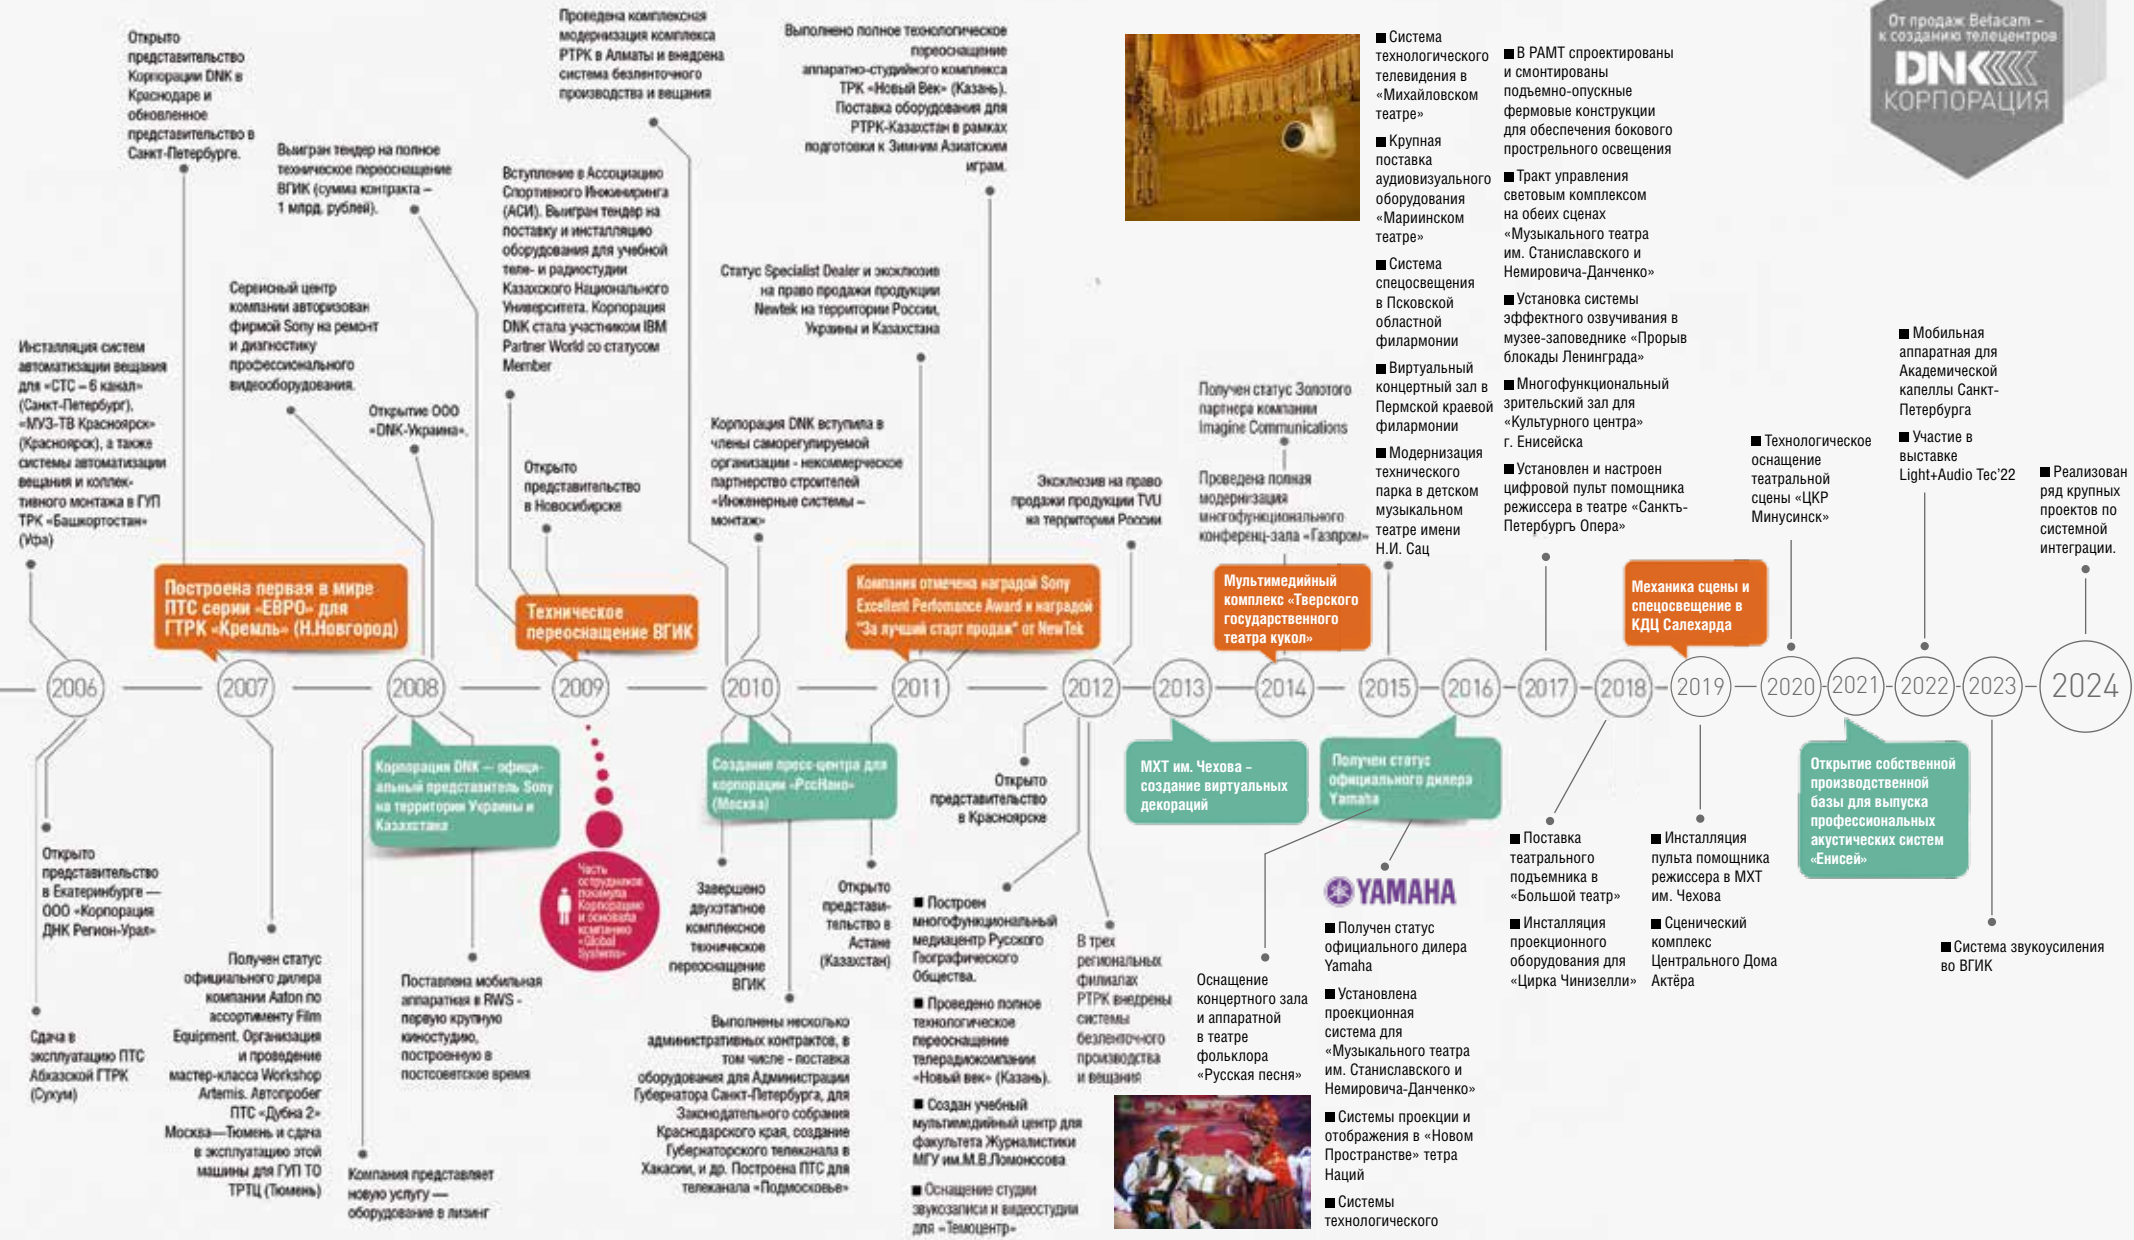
От продаж Betacam – к созданию телецентров
DNK
КОРПОРАЦИЯ

Открыто представительство Корпорации DNK в Краснодаре и обновленное представительство в Санкт-Петербурге.

Выигран тендер на полное техническое переоснащение ВГИК (сумма контракта – 1 млрд. рублей).

Проведена комплексная модернизация комплекса РТРК в Алматы и внедрена система безленточного производства и вещания

Выполнено полное технологическое переоснащение аппаратно-студийного комплекса ТРК «Новый Век» (Казань). Поставка оборудования для РТРК-Казахстан в рамках подготовки к Зимним Азиатским играм.

Инсталляция систем автоматизации вещания для «СТС – 6 канал» (Санкт-Петербург), «МУЗ-ТВ Красноярск» (Красноярск), а также системы автоматизации вещания и коллективного монтажа в ГУП ТРК «Башкортостан» (Уфа)

Сервисный центр компании авторизован фирмой Sony на ремонт и диагностику профессионального видеооборудования.

Открытие ООО «DNK-Украина».

Вступление в Ассоциацию Спортивного Инжиниринга (АСИ). Выигран тендер на поставку и инсталляцию оборудования для учебной теле- и радиостудии Казахского Национального Университета. Корпорация DNK стала участником IBM Partner World со статусом Member

Открыто представительство в Новосибирске

Статус Specialist Dealer и эксклюзив на право продажи продукции Newtek на территории России, Украины и Казахстана

Корпорация DNK вступила в члены саморегулируемой организации - некоммерческое партнерство строителей «Инженерные системы – монтаж»

Эксклюзив на право продажи продукции TVU на территории России

Получен статус Золотого партнера компании Imagine Communications

Проведена полная модернизация многофункционального конференц-зала «Газпром»

■ Система технологического телевидения в «Михайловском театре»
■ Крупная поставка аудиовизуального оборудования «Мариинском театре»
■ Система спецосвещения в Псковской областной филармонии
■ Виртуальный концертный зал в Пермской краевой филармонии
■ Модернизация технического парка в детском музыкальном театре имени Н.И. Сац

■ В РАМТ спроектированы и смонтированы подъемно-опускные фермовые конструкции для обеспечения бокового простреьного освещения
■ Тракт управления световым комплексом на обеих сценах «Музыкального театра им. Станиславского и Немировича-Данченко»
■ Установка системы эффектного озвучивания в музее-заповеднике «Прорыв блокады Ленинграда»
■ Многофункциональный зрительский зал для «Культурного центра» г. Енисейска
■ Установлен и настроен цифровой пульт помощника режиссера в театре «Санкть-Петербургъ Опера»

■ Технологическое оснащение театральной сцены «ЦКР Минусинск»

■ Мобильная аппаратная для Академической капеллы Санкт-Петербурга
■ Участие в выставке Light+Audio Tec'22

■ Реализован ряд крупных проектов по системной интеграции.

Построена первая в мире ПТС серии «ЕВРО» для ГТРК «Кремль» (Н.Новгород)

Техническое переоснащение ВГИК

Компания отмечена наградой Sony Excellent Perfomance Award и наградой "За лучший старт продаж" от NewTek

Мультимедийный комплекс «Тверского государственного театра кукол»

Механика сцены и спецосвещение в КДЦ Салехарда

2006 2007 2008 2009 2010 2011 2012 2013 2014 2015 2016 2017 2018 2019 2020 2021 2022 2023 2024

Корпорация DNK — официальный представитель Sony на территории Украины и Казахстана

Создание пресс-центра для корпорации «РосНано» (Москва)

МХТ им. Чехова – создание виртуальных декораций

Получен статус официального дилера Yamaha

Открытие собственной производственной базы для выпуска профессиональных акустических систем «Енисей»

Открыто представительство в Екатеринбурге — ООО «Корпорация ДНК Регион-Урал»

Сдача в эксплуатацию ПТС Абхазской ГТРК (Сухум)

Получен статус официального дилера компании Aaton по ассортименту Film Equipment. Организация и проведение мастер-класса Workshop Artemis. Автопробег ПТС «Дубна 2» Москва—Тюмень и сдача в эксплуатацию этой машины для ГУП ТО ТРТЦ (Тюмень)

Компания представляет новую услугу — оборудование в лизинг

Поставлена мобильная аппаратная в RWS - первую крупную киностудию, построенную в постсоветское время

Часть сотрудников покинула Корпорацию и основала компанию «Global Systems»

Завершено двухэтапное комплексное техническое переоснащение ВГИК

Выполнены несколько административных контрактов, в том числе - поставка оборудования для Администрации Губернатора Санкт-Петербурга, для Законодательного собрания Краснодарского края, создание Губернаторского телеканала в Хакасии, и др. Построена ПТС для телеканала «Подмосковье»

Открыто представительство в Астане (Казахстан)

Открыто представительство в Красноярске

■ Построен многофункциональный медиацентр Русского Географического Общества.
■ Проведено полное технологическое переоснащение телерадиокомпании «Новый век» (Казань).
■ Создан учебный мультимедийный центр для факультета Журналистики МГУ им.М.В.Ломоносова
■ Оснащение студии звукозаписи и видеостудии для «Темоцентр»

В трех региональных филиалах РТРК внедрены системы безленточного производства и вещания

Оснащение концертного зала и аппаратной в театре фольклора «Русская песня»

YAMAHA
■ Получен статус официального дилера Yamaha
■ Установлена проекционная система для «Музыкального театра им. Станиславского и Немировича-Данченко»
■ Системы проекции и отображения в «Новом Пространстве» тетра Наций
■ Системы технологического

■ Поставка театрального подъемника в «Большой театр»
■ Инсталляция проекционного оборудования для «Цирка Чинизелли»

■ Инсталляция пульта помощника режиссера в МХТ им. Чехова
■ Сценический комплекс Центрального Дома Актёра

■ Система звукоусиления во ВГИК